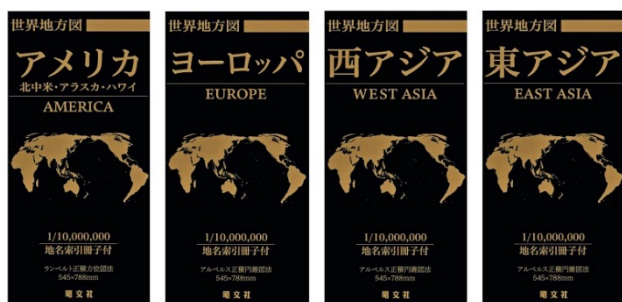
世界地方図
アメリカ
北中米・アラスカ・ハワイ
AMERICA
1/10,000,000
地名索引冊子付
ランベルト正積方位図法
545×788mm
昭文社

世界地方図
ヨーロッパ
EUROPE
1/10,000,000
地名索引冊子付
アルベルス正積円錐図法
545×788mm
昭文社

世界地方図
西アジア
WEST ASIA
1/10,000,000
地名索引冊子付
アルベルス正積円錐図法
545×788mm
昭文社

世界地方図
東アジア
EAST ASIA
1/10,000,000
地名索引冊子付
アルベルス正積円錐図法
545×788mm
昭文社